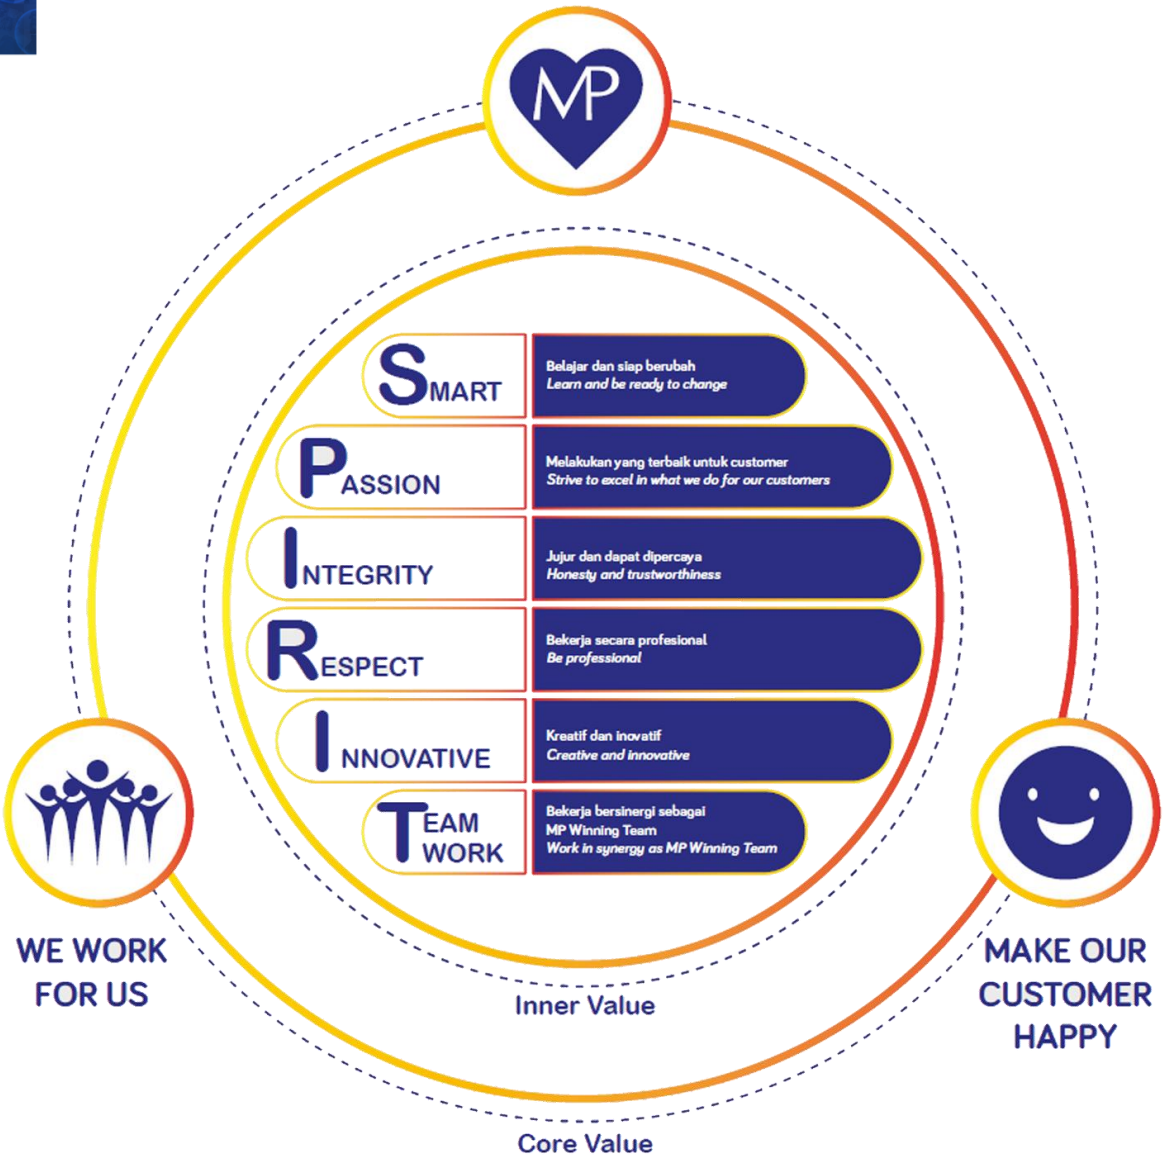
MP

SMART
Belajar dan siap berubah
Learn and be ready to change

PASSION
Melakukan yang terbaik untuk customer
Strive to excel in what we do for our customers

INTEGRITY
Jujur dan dapat dipercaya
Honesty and trustworthiness

RESPECT
Bekerja secara profesional
Be professional

INNOVATIVE
Kreatif dan inovatif
Creative and innovative

TEAM WORK
Bekerja bersinergi sebagai MP Winning Team
Work in synergy as MP Winning Team

WE WORK FOR US

MAKE OUR CUSTOMER HAPPY

Inner Value

Core Value